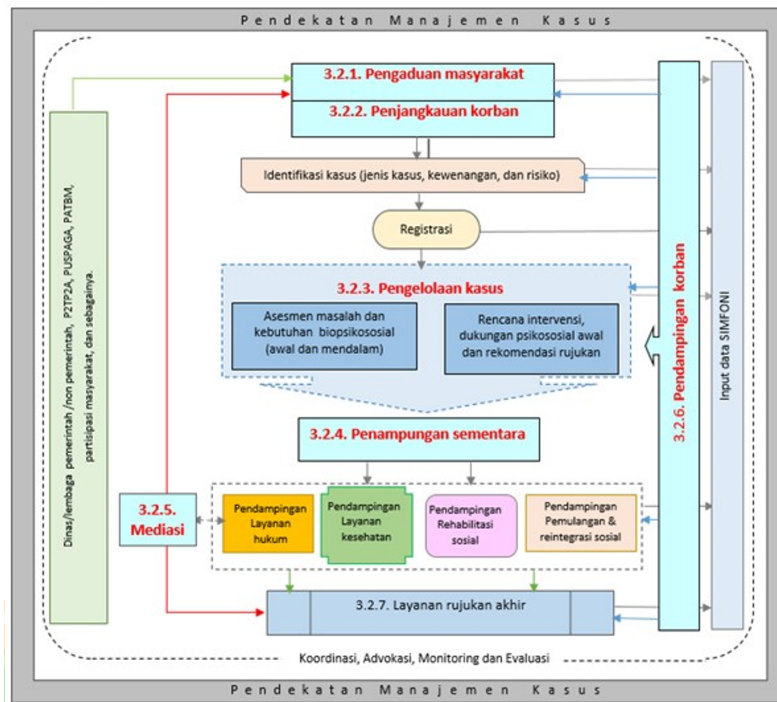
Pendekatan Manajemen Kasus

Dinas/lembaga pemerintah /non pemerintah, P2TP2A, PUSPAGA, PATBM, partisipasi masyarakat, dan sebagainya.

3.2.1. Pengaduan masyarakat

3.2.2. Penjangkauan korban

Identifikasi kasus (jenis kasus, kewenangan, dan risiko)

Registrasi

3.2.3. Pengelolaan kasus

Asesmen masalah dan kebutuhan biopsikososial (awal dan mendalam)

Rencana intervensi, dukungan psikososial awal dan rekomendasi rujukan

3.2.4. Penampungan sementara

3.2.5. Mediasi

Pendampingan Layanan hukum

Pendampingan Layanan kesehatan

Pendampingan Rehabilitasi sosial

Pendampingan Pemulangan & reintegrasi sosial

3.2.7. Layanan rujukan akhir

3.2.6. Pendampingan korban

Input data SIMFONI

Koordinasi, Advokasi, Monitoring dan Evaluasi

Pendekatan Manajemen Kasus